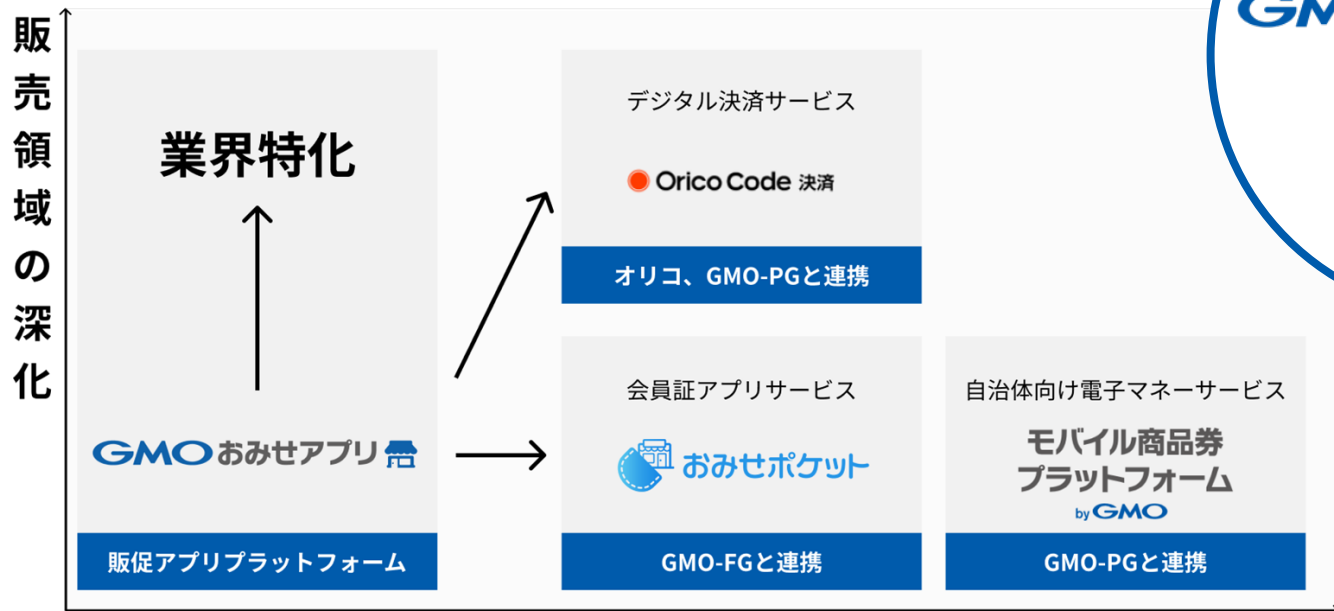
販売領域の深化

GM

業界特化

GMO おみせアプリ

販促アプリプラットフォーム

デジタル決済サービス

Orico Code 決済

オリコ、GMO-PGと連携

会員証アプリサービス

おみせポケット

GMO-FGと連携

自治体向け電子マネーサービス

モバイル商品券
プラットフォーム
by GMO

GMO-PGと連携